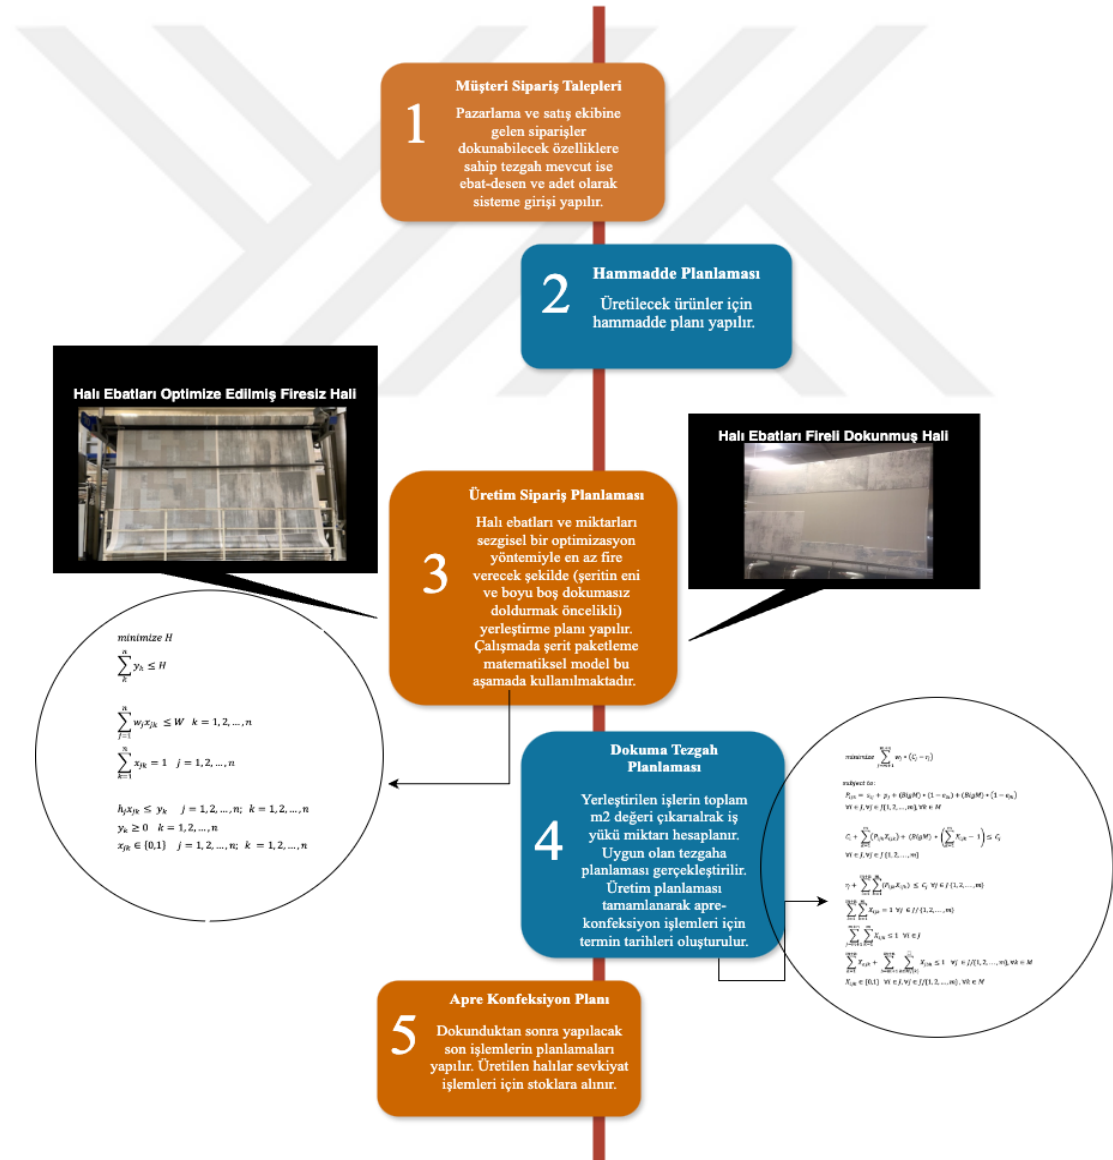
1

Müşteri Sipariş Talepleri

Pazarlama ve satış ekibine gelen siparişler dokunabilecek özelliklere sahip tezgah mevcut ise ebat-desen ve adet olarak sisteme girişi yapılır.

2

Hammadde Planlaması

Üretilecek ürünler için hammadde planı yapılır.

Halı Ebatları Optimize Edilmiş Firesiz Hali

Halı Ebatları Fireli Dokunmuş Hali

3

Üretim Sipariş Planlaması

Halı ebatları ve miktarları sezgisel bir optimizasyon yöntemiyle en az fire verecek şekilde (şeritin eni ve boyu boş dokumasız doldurmak öncelikli) yerleştirme planı yapılır. Çalışmada şerit paketleme matematiksel model bu aşamada kullanılmaktadır.

minimize $H$

$\sum_{k}^{n} y_k \leq H$

$\sum_{j=1}^{n} w_j x_{jk} \leq W \quad k = 1,2,\ldots,n$

$\sum_{k=1}^{n} x_{jk} = 1 \quad j = 1,2,\ldots,n$

$h_j x_{jk} \leq y_k \quad j = 1,2,\ldots,n; \; k = 1,2,\ldots,n$

$y_k \geq 0 \quad k = 1,2,\ldots,n$

$x_{jk} \in \{0,1\} \quad j = 1,2,\ldots,n; \; k = 1,2,\ldots,n$

4

Dokuma Tezgah Planlaması

Yerleştirilen işlerin toplam m2 değeri çıkarılarak iş yükü miktarı hesaplanır. Uygun olan tezgaha planlaması gerçekleştirilir. Üretim planlaması tamamlanarak apre-konfeksiyon işlemleri için termin tarihleri oluşturulur.

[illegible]

5

Apre Konfeksiyon Planı

Dokunduktan sonra yapılacak son işlemlerin planlamaları yapılır. Üretilen halılar sevkiyat işlemleri için stoklara alınır.